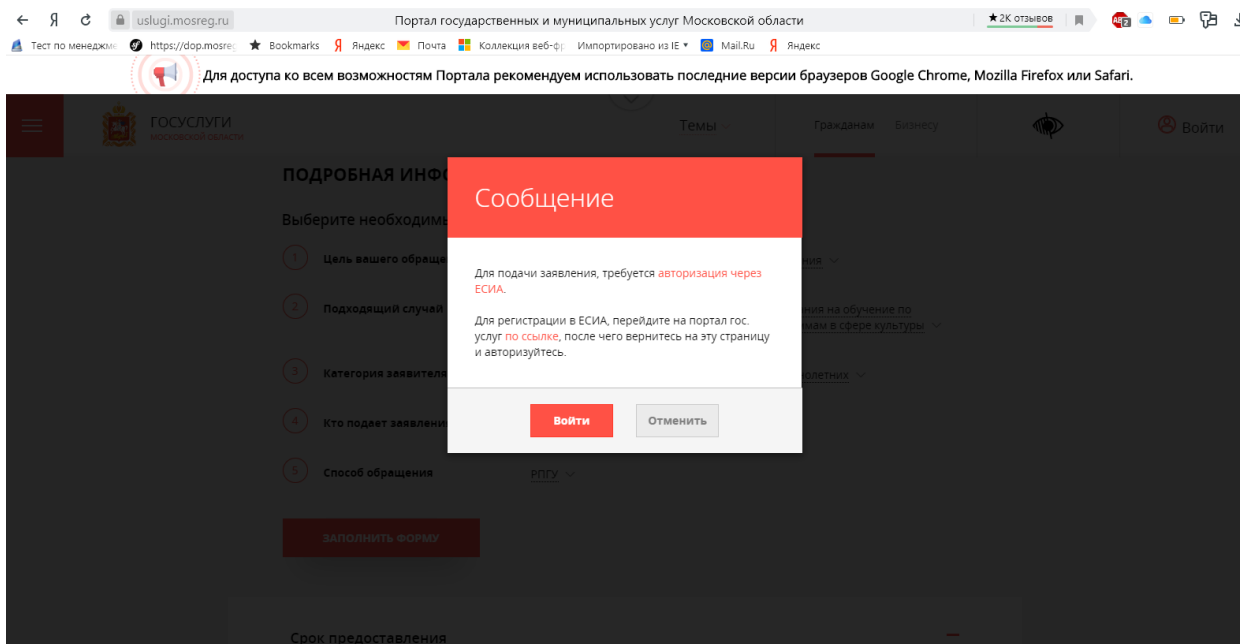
uslugi.mosreg.ru Портал государственных и муниципальных услуг Московской области ★2K отзывов

Тест по менеджме https://dop.mosre Bookmarks Яндекс Почта Коллекция веб-фр Импортировано из IE Mail.Ru Яндекс

Для доступа ко всем возможностям Портала рекомендуем использовать последние версии браузеров Google Chrome, Mozilla Firefox или Safari.

ГОСУСЛУГИ МОСКОВСКОЙ ОБЛАСТИ

Темы

Гражданам Бизнесу

Войти

ПОДРОБНАЯ ИНФО

Выберите необходимы

1 Цель вашего обраще ния

2 Подходящий случай ния на обучение по мам в сфере культуры

3 Категория заявителя нолетних

4 Кто подает заявлени

5 Способ обращения РПГУ

ЗАПОЛНИТЬ ФОРМУ

Срок предоставления

Сообщение

Для подачи заявления, требуется авторизация через ЕСИА.

Для регистрации в ЕСИА, перейдите на портал гос. услуг по ссылке, после чего вернитесь на эту страницу и авторизуйтесь.

Войти

Отменить